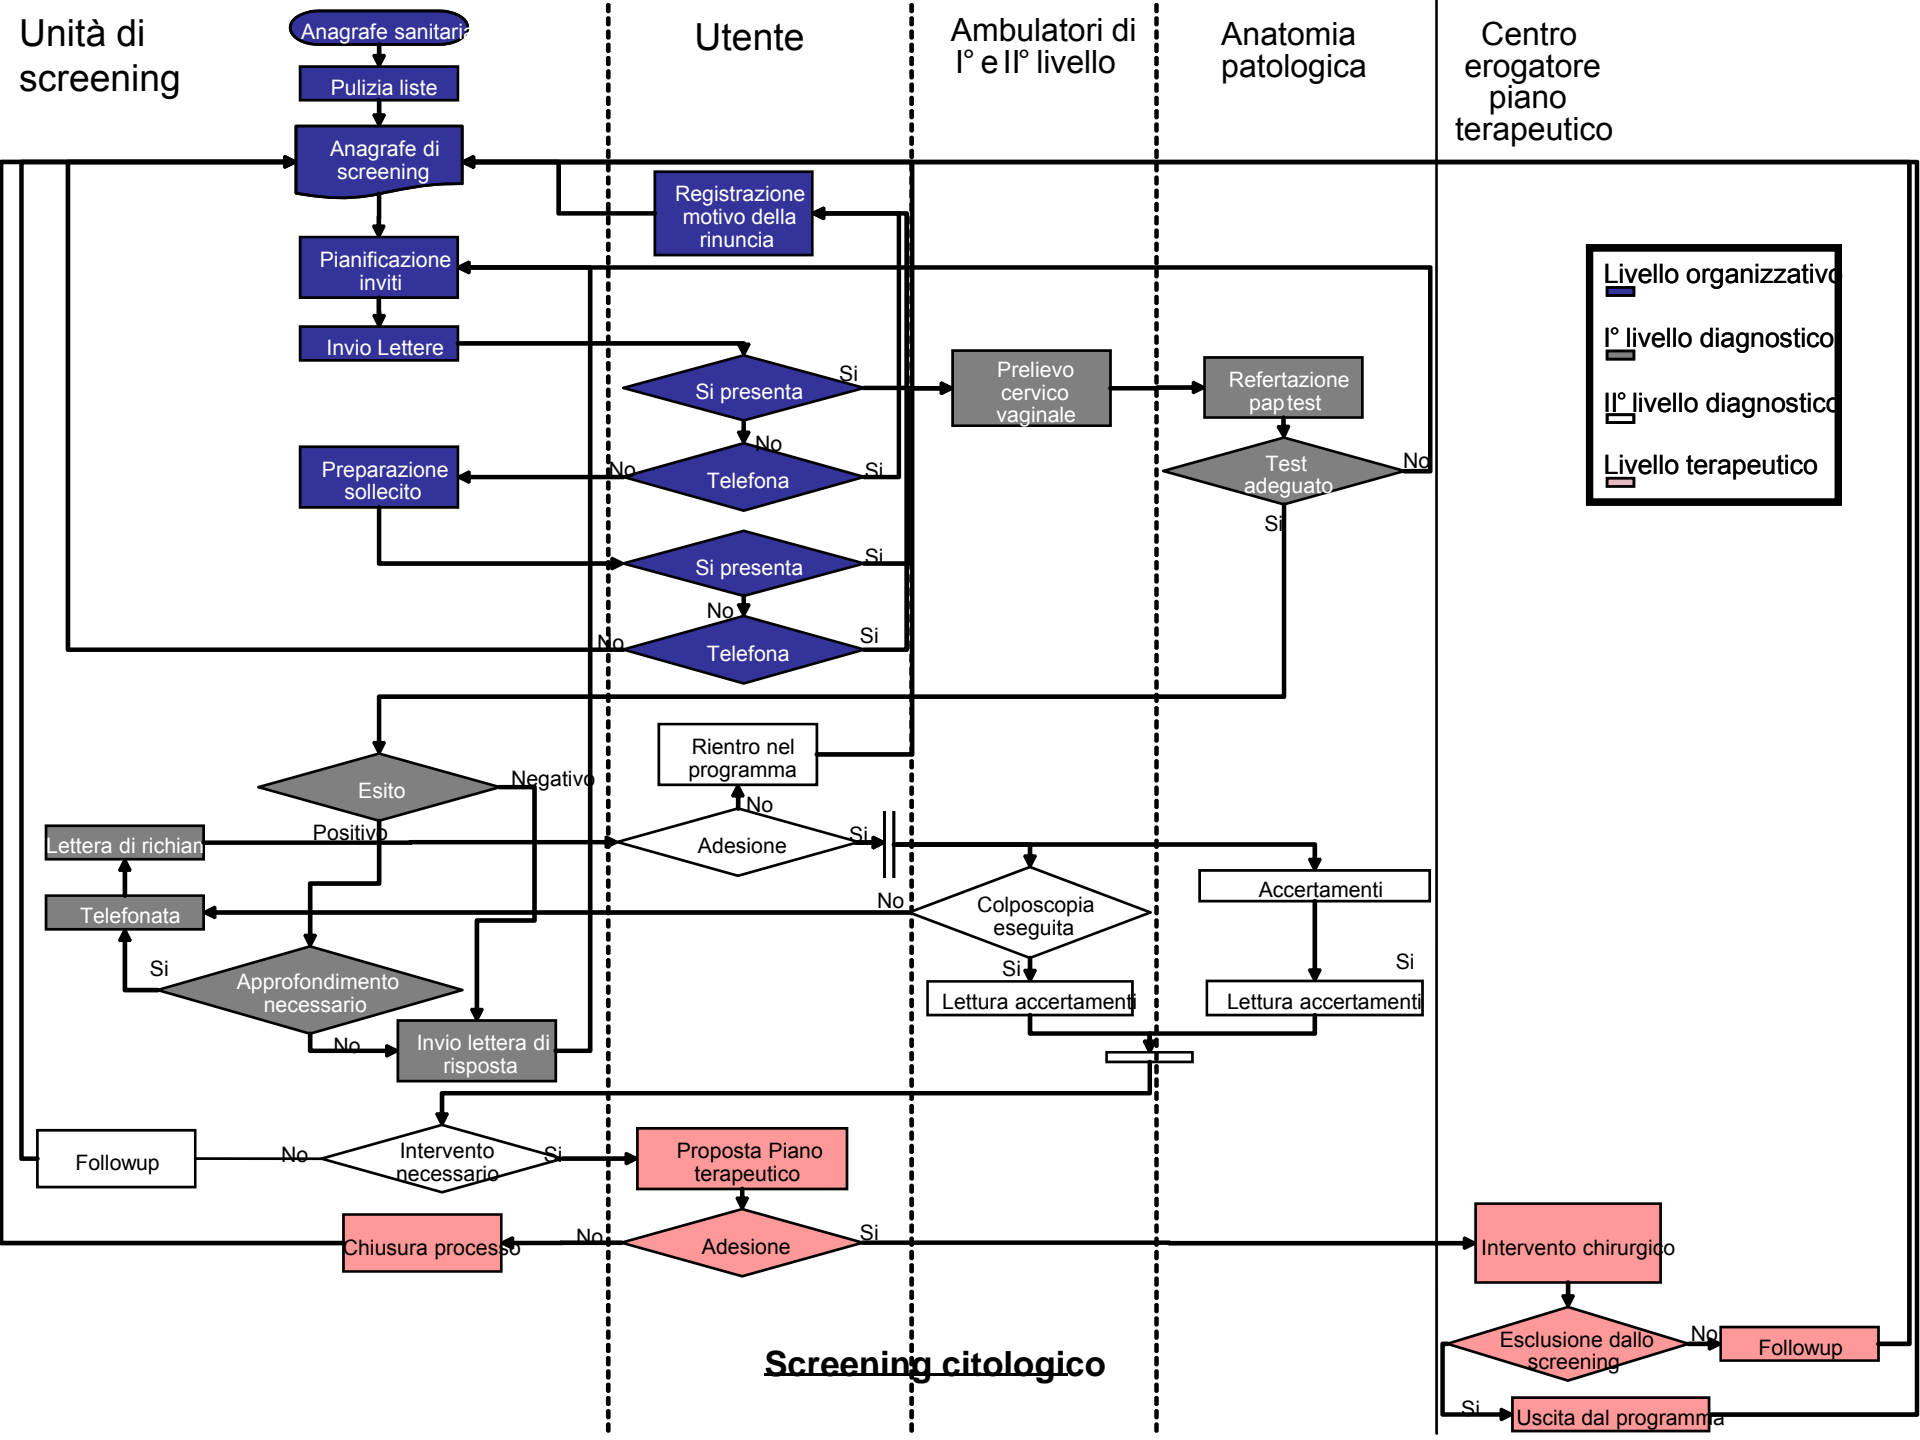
Unità di screening

Utente

Ambulatori di I° e II° livello

Anatomia patologica

Centro erogatore piano terapeutico

Anagrafe sanitaria

Pulizia liste

Anagrafe di screening

Registrazione motivo della rinuncia

Pianificazione inviti

Invio Lettere

Si presenta

Si

No

Prelievo cervico vaginale

Refertazione pap test

Preparazione sollecito

No

Telefona

Si

Test adeguato

No

Si

Si presenta

Si

No

No

Telefona

Si

Livello organizzativo

I° livello diagnostico

II° livello diagnostico

Livello terapeutico

Rientro nel programma

Esito

Negativo

No

Lettera di richiam

Positivo

Adesione

Si

Telefonata

No

Colposcopia eseguita

Accertamenti

Si

Approfondimento necessario

Si

Si

Lettura accertamenti

Lettura accertamenti

No

Invio lettera di risposta

Followup

No

Intervento necessario

Si

Proposta Piano terapeutico

Chiusura processo

No

Adesione

Si

Intervento chirurgico

Esclusione dallo screening

No

Followup

Screening citologico

Si

Uscita dal programma